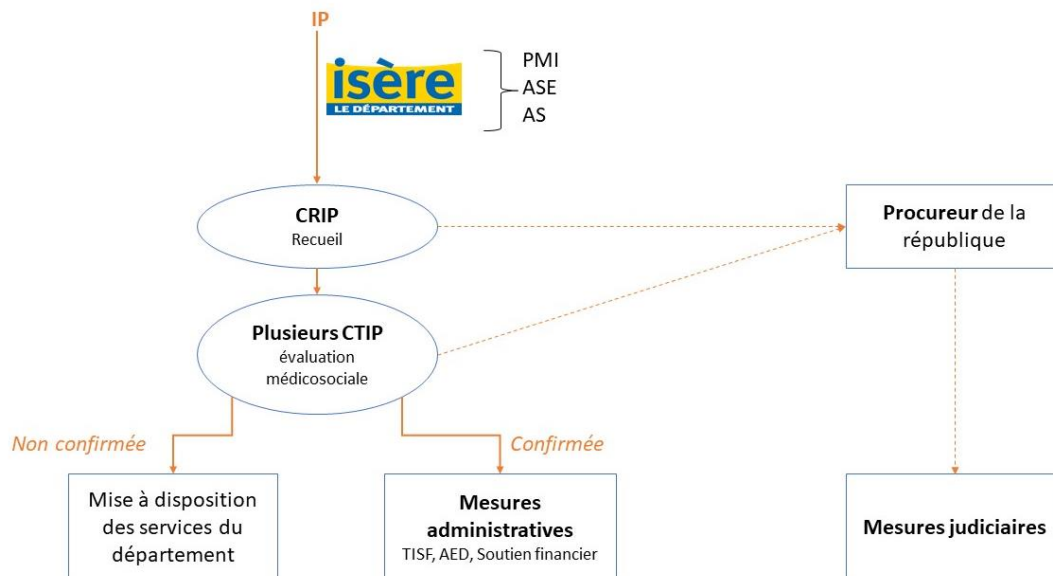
IP

isère
LE DÉPARTEMENT

PMI
ASE
AS

CRIP
Recueil

Procureur de la république

Plusieurs CTIP
évaluation médicosociale

Non confirmée

Confirmée

Mise à disposition des services du département

Mesures administratives
TISF, AED, Soutien financier

Mesures judiciaires